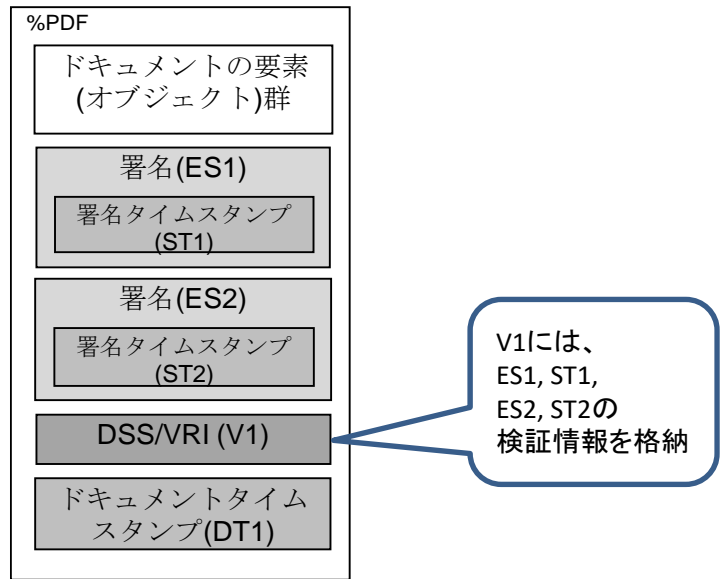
%PDF

ドキュメントの要素(オブジェクト)群

署名(ES1)

署名タイムスタンプ(ST1)

署名(ES2)

署名タイムスタンプ(ST2)

DSS/VRI (V1)

ドキュメントタイムスタンプ(DT1)

V1には、
ES1, ST1,
ES2, ST2の
検証情報を格納